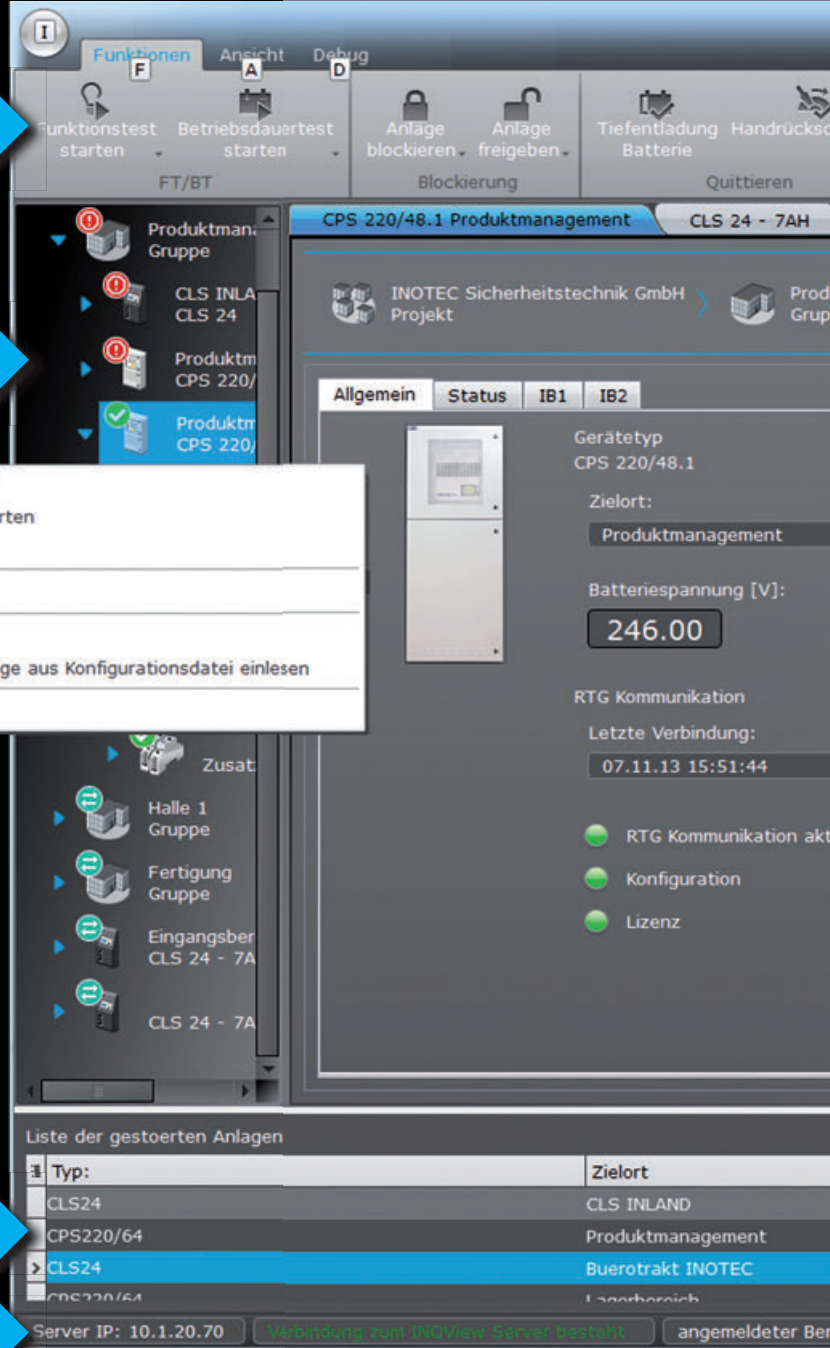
I

Funktionen F Ansicht A Debug D

Funktionstest starten
Betriebsdauertest starten
FT/BT
Anlage blockieren
Anlage freigeben
Blockierung
Tiefentladung Batterie
Handrücksc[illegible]
Quittieren

Produktmana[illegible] Gruppe
CLS INLA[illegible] CLS 24
Produktm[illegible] CPS 220/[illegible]
Produktm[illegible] CPS 220/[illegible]

rten

ge aus Konfigurationsdatei einlesen

Zusat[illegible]
Halle 1 Gruppe
Fertigung Gruppe
Eingangsber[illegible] CLS 24 - 7A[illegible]
CLS 24 - 7A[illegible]

CPS 220/48.1 Produktmanagement
CLS 24 - 7AH

INOTEC Sicherheitstechnik GmbH Projekt
Prod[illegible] Grup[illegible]

Allgemein
Status
IB1
IB2

Gerätetyp
CPS 220/48.1
Zielort:
Produktmanagement
Batteriespannung [V]:
246.00
RTG Kommunikation
Letzte Verbindung:
07.11.13 15:51:44
RTG Kommunikation akt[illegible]
Konfiguration
Lizenz

Liste der gestoerten Anlagen

| Typ: | Zielort |
|---|---|
| CLS24 | CLS INLAND |
| CPS220/64 | Produktmanagement |
| CLS24 | Buerotrakt INOTEC |
| CPS220/64 | Lagerbereich |

Server IP: 10.1.20.70
Verbindung zum INOView Server besteht
angemeldeter Be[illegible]